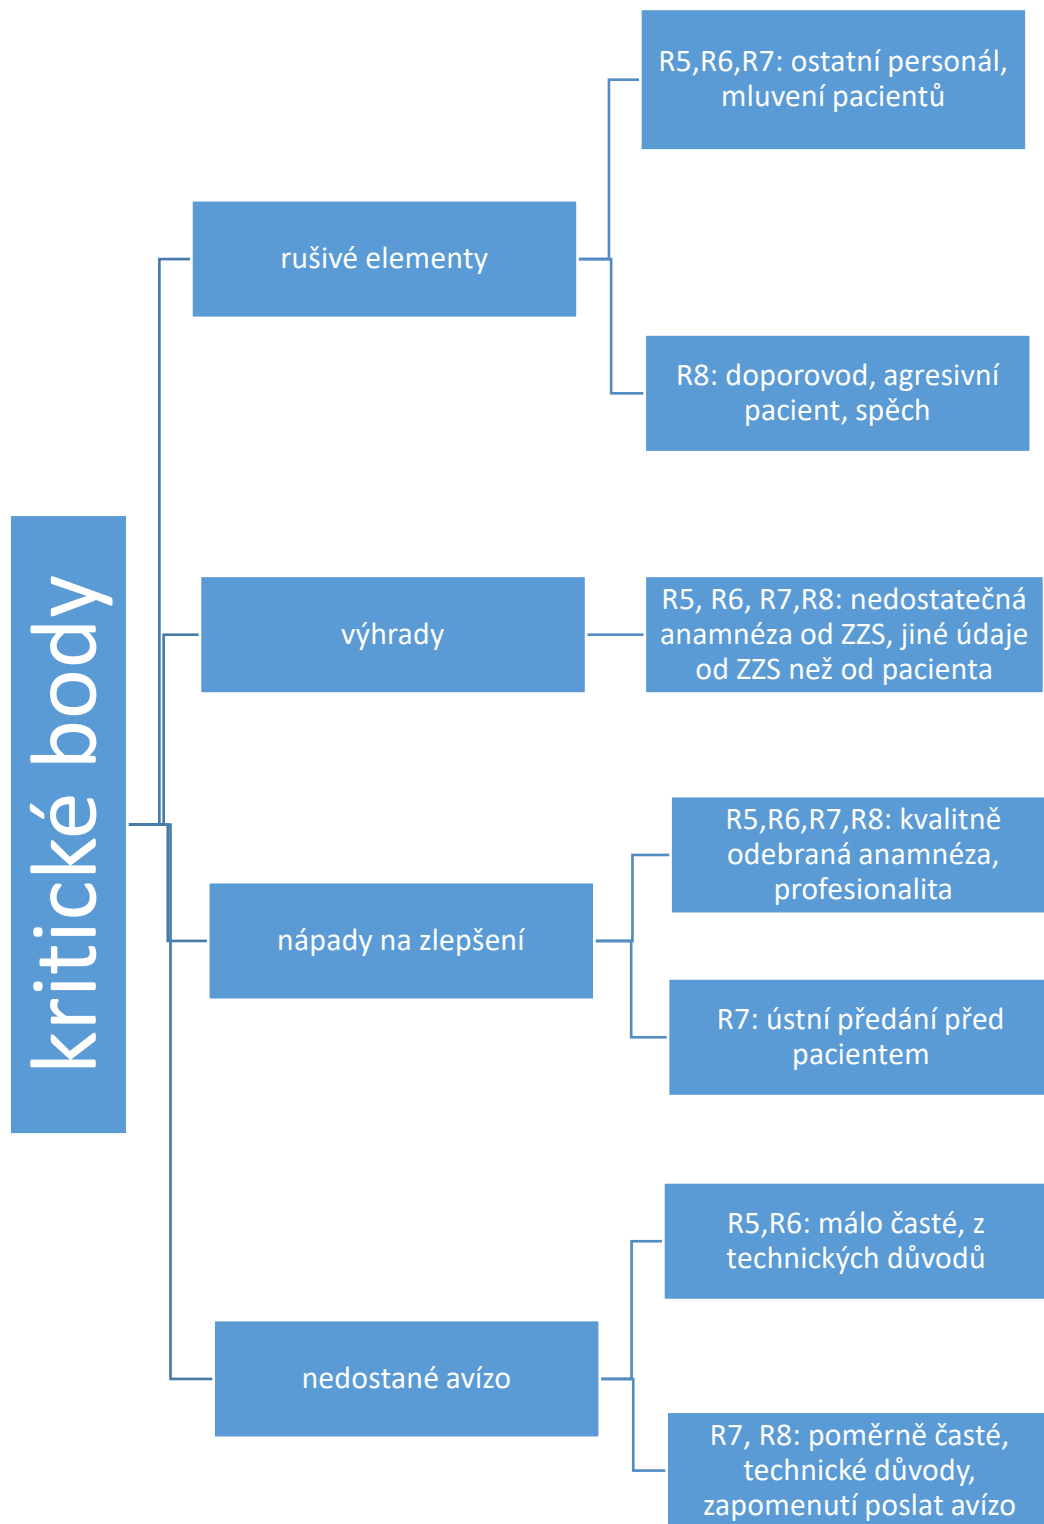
kritické body

rušivé elementy

R5,R6,R7: ostatní personál, mluvení pacientů

R8: doporovod, agresivní pacient, spěch

výhrady

R5, R6, R7,R8: nedostatečná anamnéza od ZZS, jiné údaje od ZZS než od pacienta

nápady na zlepšení

R5,R6,R7,R8: kvalitně odebraná anamnéza, profesionalita

R7: ústní předání před pacientem

nedostané avízo

R5,R6: málo časté, z technických důvodů

R7, R8: poměrně časté, technické důvody, zapomenutí poslat avízo